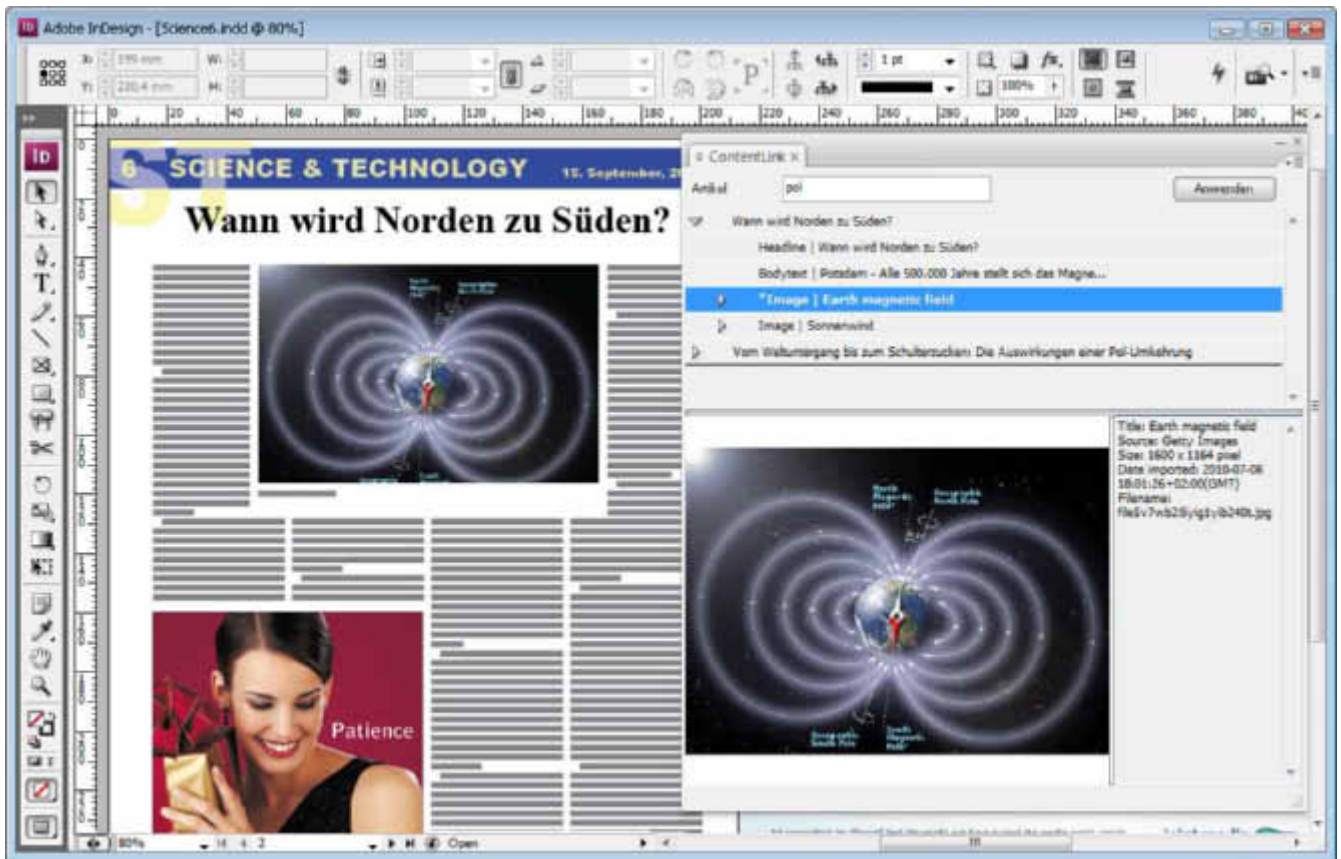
Adobe InDesign - [Science6.indd @ 80%]

X: 195 mm
Y: 280,4 mm
W:
H:
1 pt
100%

6 SCIENCE & TECHNOLOGY 15. September, 20

Wann wird Norden zu Süden?

Patience

ContentLink ×

Artikel pol Anwenden

Wann wird Norden zu Süden?
Headline | Wann wird Norden zu Süden?
Bodytext | Potsdam - Alle 500.000 Jahre stellt sich das Magne...
*Image | Earth magnetic field
Image | Sonnenwind
Vom Weltuntergang bis zum Schulersuchen: Die Auswirkungen einer Pol-Umkehrung

Title: Earth magnetic field
Source: Getty Images
Size: 1600 x 1364 pixel
Date imported: 2010-07-06 18:01:26+02:00(GMT)
Filename: file5v7wb2l5ylgzyib240t.jpg

80%
2
Open